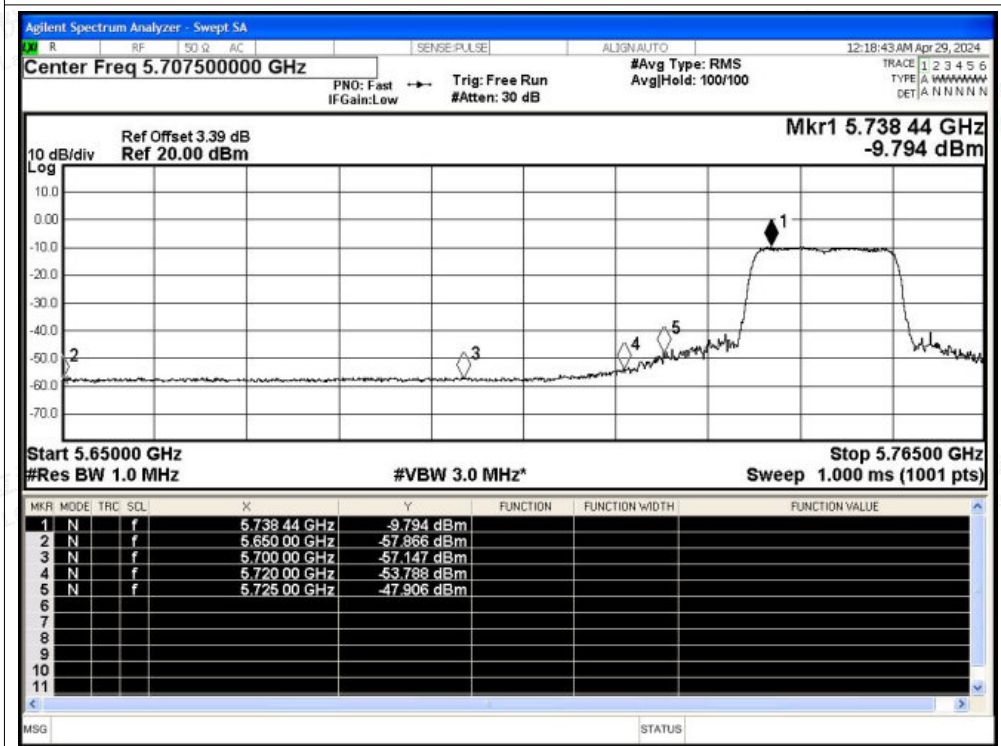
Agilent Spectrum Analyzer - Swept SA

R RF 50 Ω AC SENSE:PULSE ALIGN AUTO 12:18:43 AM Apr 29, 2024

Center Freq 5.707500000 GHz

PNO: Fast IFGain:Low

Trig: Free Run #Atten: 30 dB

#Avg Type: RMS Avg|Hold: 100/100

TRACE 1 2 3 4 5 6 TYPE A WWWWW DET A N N N N N

Ref Offset 3.39 dB
10 dB/div Ref 20.00 dBm
Log

Mkr1 5.738 44 GHz
-9.794 dBm

10.0
0.00
-10.0
-20.0
-30.0
-40.0
-50.0
-60.0
-70.0

1
2
3
4
5

Start 5.65000 GHz
#Res BW 1.0 MHz
#VBW 3.0 MHz*
Stop 5.76500 GHz
Sweep 1.000 ms (1001 pts)

| MKR | MODE | TRC | SCL | X | Y | FUNCTION | FUNCTION WIDTH | FUNCTION VALUE |
|---|---|---|---|---|---|---|---|---|
| 1 | N | | f | 5.738 44 GHz | -9.794 dBm | | | |
| 2 | N | | f | 5.650 00 GHz | -57.866 dBm | | | |
| 3 | N | | f | 5.700 00 GHz | -57.147 dBm | | | |
| 4 | N | | f | 5.720 00 GHz | -53.788 dBm | | | |
| 5 | N | | f | 5.725 00 GHz | -47.906 dBm | | | |
| 6 | | | | | | | | |
| 7 | | | | | | | | |
| 8 | | | | | | | | |
| 9 | | | | | | | | |
| 10 | | | | | | | | |
| 11 | | | | | | | | |

MSG STATUS